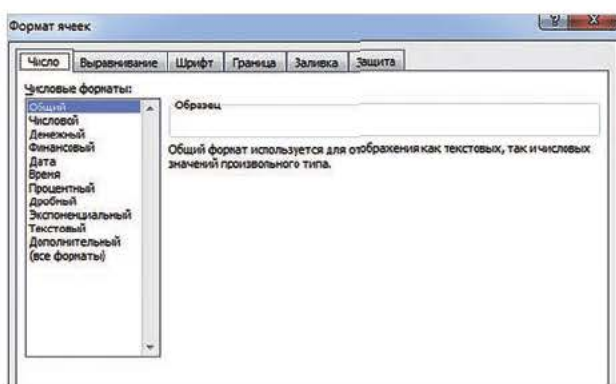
Формат ячеек

?
X

Число
Выравнивание
Шрифт
Граница
Заливка
Защита

Числовые форматы:

Общий
Числовой
Денежный
Финансовый
Дата
Время
Процентный
Дробный
Экспоненциальный
Текстовый
Дополнительный
(все форматы)

Образец

Общий формат используется для отображения как текстовых, так и числовых значений произвольного типа.